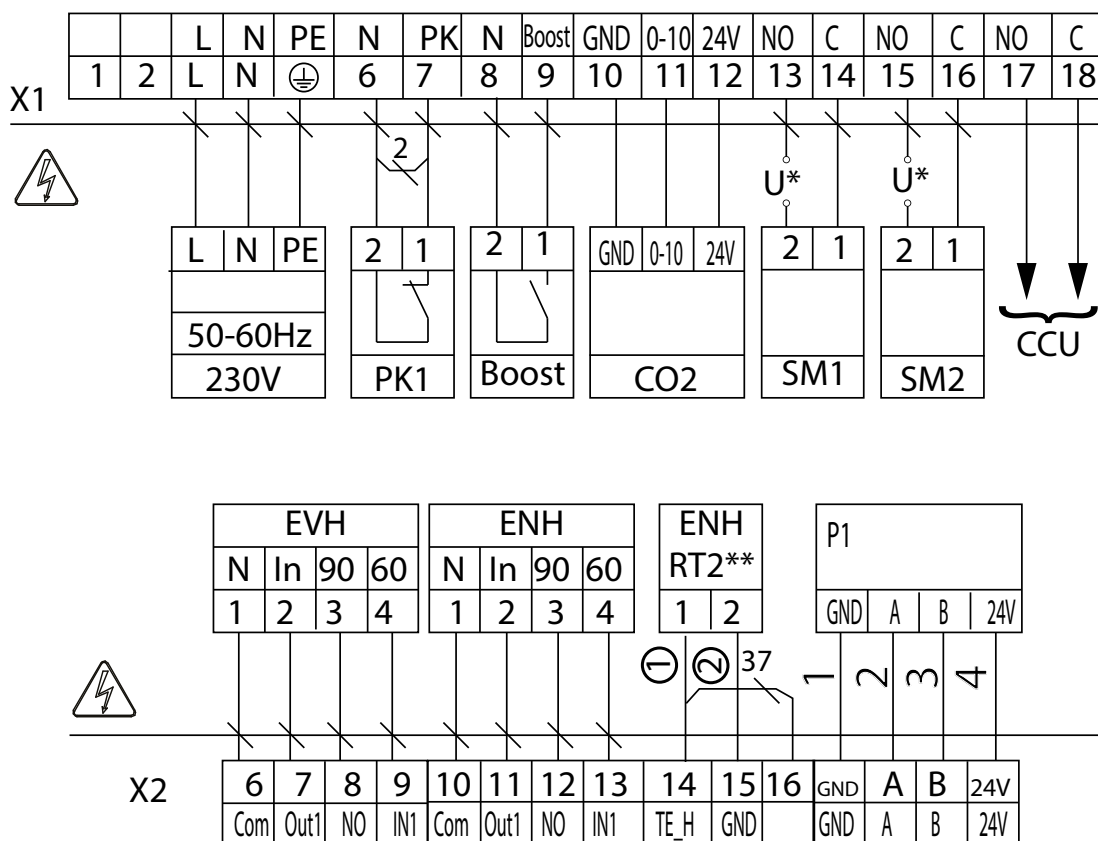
| | | L | N | PE | N | PK | N | Boost | GND | 0-10 | 24V | NO | C | NO | C | NO | C |
|---|---|---|---|---|---|---|---|---|---|---|---|---|---|---|---|---|---|
| 1 | 2 | L | N | ⏚ | 6 | 7 | 8 | 9 | 10 | 11 | 12 | 13 | 14 | 15 | 16 | 17 | 18 |

X1

2

U*

U*

| L | N | PE |
|---|---|---|

50-60Hz
230V

2 1
PK1

2 1
Boost

GND 0-10 24V
CO2

2 1
SM1

2 1
SM2

CCU

EVH
| N | In | 90 | 60 |
|---|---|---|---|
| 1 | 2 | 3 | 4 |

ENH
| N | In | 90 | 60 |
|---|---|---|---|
| 1 | 2 | 3 | 4 |

ENH
RT2**
| 1 | 2 |
|---|---|

P1
| GND | A | B | 24V |
|---|---|---|---|

① ② 37

1 2 3 4

X2

| 6 | 7 | 8 | 9 | 10 | 11 | 12 | 13 | 14 | 15 | 16 | GND | A | B | 24V |
|---|---|---|---|---|---|---|---|---|---|---|---|---|---|---|
| Com | Out1 | NO | IN1 | Com | Out1 | NO | IN1 | TE_H | GND | | GND | A | B | 24V |